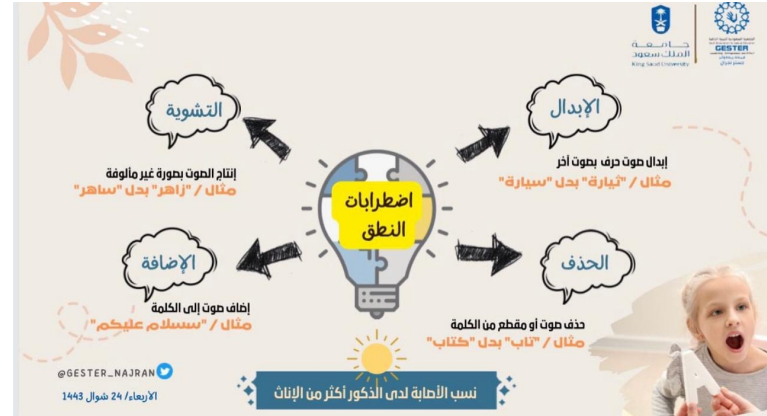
جامعة الملك سعود
King Saud University

GESTER

اضطرابات النطق

الإبدال
إبدال صوت حرف بصوت آخر
مثال / "ثيارة" بدل "سيارة"

التشوية
إنتاج الصوت بصورة غير مألوفة
مثال / "زاهر" بدل "ساهر"

الإضافة
إضاف صوت إلى الكلمة
مثال / "سسلام عليكم"

الحذف
حذف صوت أو مقطع من الكلمة
مثال / "تاب" بدل "كتاب"

@GESTER_NAJRAN
الأربعاء/ 24 شوال 1443

نسب الأصابة لدى الذكور أكثر من الإناث